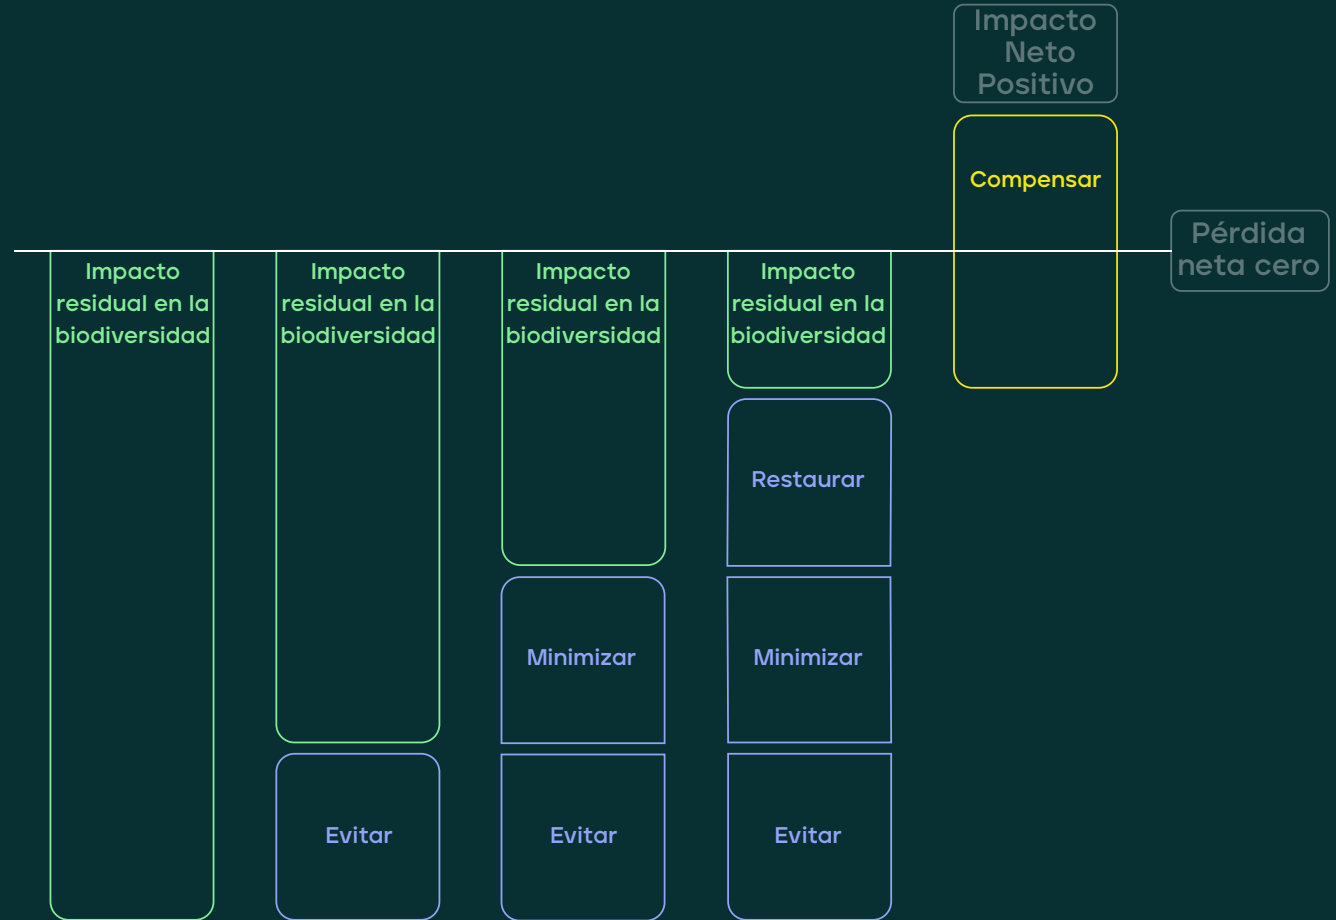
Impacto Neto Positivo

Compensar

Pérdida neta cero

Impacto residual en la biodiversidad

Impacto residual en la biodiversidad

Evitar

Impacto residual en la biodiversidad

Minimizar

Evitar

Impacto residual en la biodiversidad

Restaurar

Minimizar

Evitar